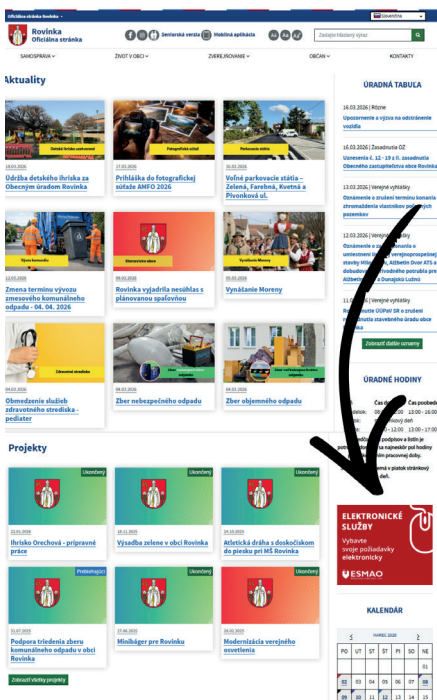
Oficiálna stránka Rovinka

Slovenčina

Rovinka
Oficiálna stránka

Seniorská verzia
Mobilná aplikácia

Zadajte hľadaný výraz

SAMOSPRÁVA
ŽIVOT V OBCI
ZVEREJŇOVANIE
OBČAN
KONTAKTY

Aktuality

Detské ihrisko zrekonštruované
18.03.2026
Údržba detského ihriska za Obecným úradom Rovinka

Fotografická súťaž
17.03.2026
Prihláška do fotografickej súťaže AMFO 2026

Parkovanie státia
16.03.2026
Voľné parkovacie státia – Zelená, Farebná, Kvetná a Pivonková ul.

Vývoz komunálu
12.03.2026
Zmena termínu vývozu zmesového komunálneho odpadu – 04. 04. 2026

Informácie obce
09.03.2026
Rovinka vyjadrila nesúhlas s plánovanou spaľovňou

Vynášanie Moreny
05.03.2026
Vynášanie Moreny

Obmedzenie služieb
04.03.2026
Obmedzenie služieb zdravotného strediska - pediater

Zber nebezpečného odpadu
04.03.2026
Zber nebezpečného odpadu

Zber veľkoobjemového odpadu
04.03.2026
Zber objemného odpadu

Projekty

Ukončený
22.01.2026
Ihrisko Orechová - prípravné práce

Ukončený
18.11.2025
Výsadba zelene v obci Rovinka

Ukončený
24.10.2025
Atletická dráha s doskočiskom do piesku pri MŠ Rovinka

Prebiehajúci
31.07.2025
Podpora triedenia zberu komunálneho odpadu v obci Rovinka

Ukončený
27.06.2025
Minibager pre Rovinku

Ukončený
26.02.2025
Modernizácia verejného osvetlenia

Zobraziť všetky projekty

ÚRADNÁ TABUĽA

16.03.2026 | Rôzne
Upozornenie o výzve na odstránenie vozidla

16.03.2026 | Zastupiteľstvo OZ
Uznesenia č. 12 - 19 z ll. zasadnutia Obecného zastupiteľstva obce Rovinka

13.03.2026 | Verejné vyhlášky
Oznámenie o zrušení termínu konania zhromaždenia vlastníkov pozemkov

12.03.2026 | Verejné vyhlášky
Oznámenie o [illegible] stavby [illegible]

11.03.2026 | Verejné vyhlášky
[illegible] ÚÚPaH SR o zrušení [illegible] stavebného úradu obce Rovinka

Zobraziť ďalšie oznamy

ÚRADNÉ HODINY

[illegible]

ELEKTRONICKÉ SLUŽBY
Vybavte svoje požiadavky elektronicky
ESMAO

KALENDÁR
MAREC 2026
PO UT ST ŠT PI SO NE